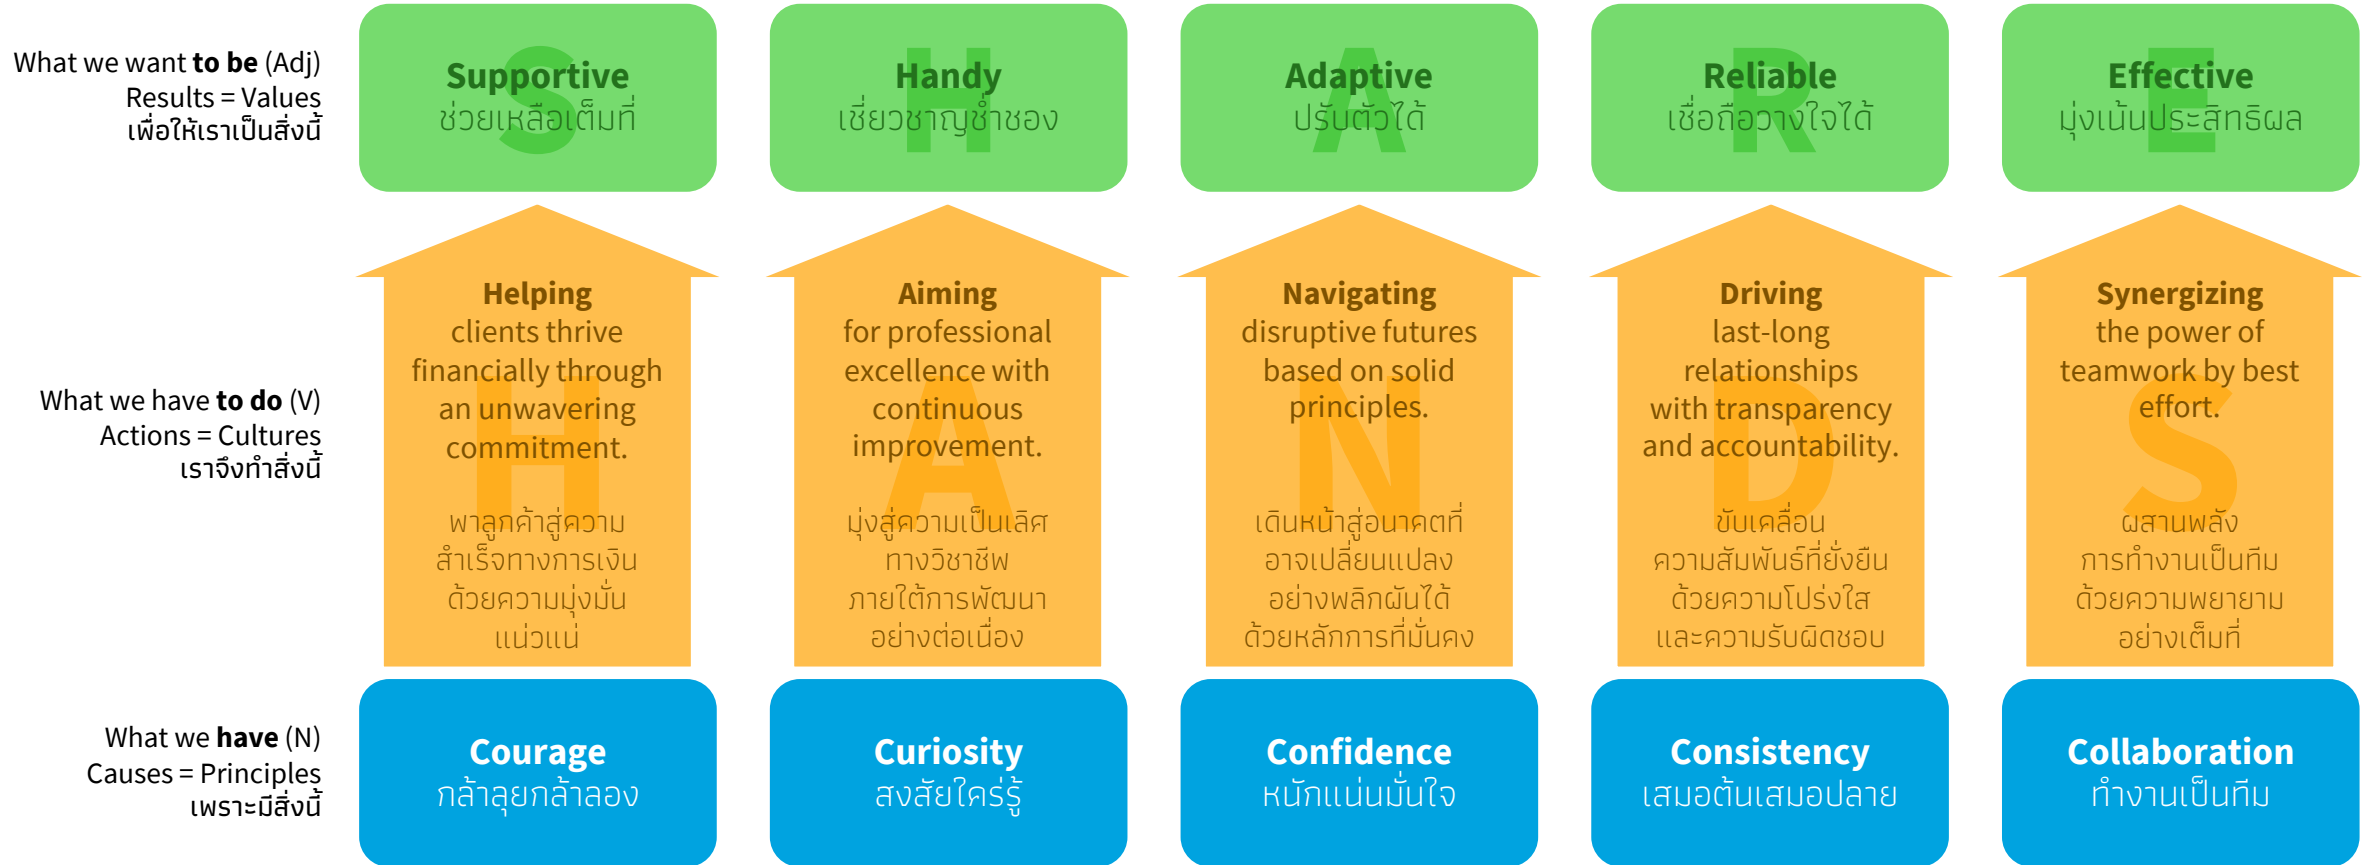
What we want **to be** (Adj)
Results = Values
เพื่อให้เราเป็นสิ่งนี้

S
Supportive
ช่วยเหลือเต็มที่

H
Handy
เชี่ยวชาญชำชอง

A
Adaptive
ปรับตัวได้

R
Reliable
เชื่อถือวางใจได้

E
Effective
มุ่งเน้นประสิทธิผล

What we have **to do** (V)
Actions = Cultures
เราจึงทำสิ่งนี้

H
Helping
clients thrive financially through an unwavering commitment.
พาลูกค้าสู่ความสำเร็จทางการเงิน ด้วยความมุ่งมั่นแน่วแน่

A
Aiming
for professional excellence with continuous improvement.
มุ่งสู่ความเป็นเลิศทางวิชาชีพ ภายใต้การพัฒนาอย่างต่อเนื่อง

N
Navigating
disruptive futures based on solid principles.
เดินหน้าสู่อนาคตที่อาจเปลี่ยนแปลงอย่างพลิกผันได้ ด้วยหลักการที่มั่นคง

D
Driving
last-long relationships with transparency and accountability.
ขับเคลื่อนความสัมพันธ์ที่ยั่งยืน ด้วยความโปร่งใสและความรับผิดชอบ

S
Synergizing
the power of teamwork by best effort.
ผสานพลังการทำงานเป็นทีม ด้วยความพยายามอย่างเต็มที่

What we **have** (N)
Causes = Principles
เพราะมีสิ่งนี้

Courage
กล้าลุยกล้าลอง

Curiosity
สงสัยใคร่รู้

Confidence
หนักแน่นมั่นใจ

Consistency
เสมอต้นเสมอปลาย

Collaboration
ทำงานเป็นทีม